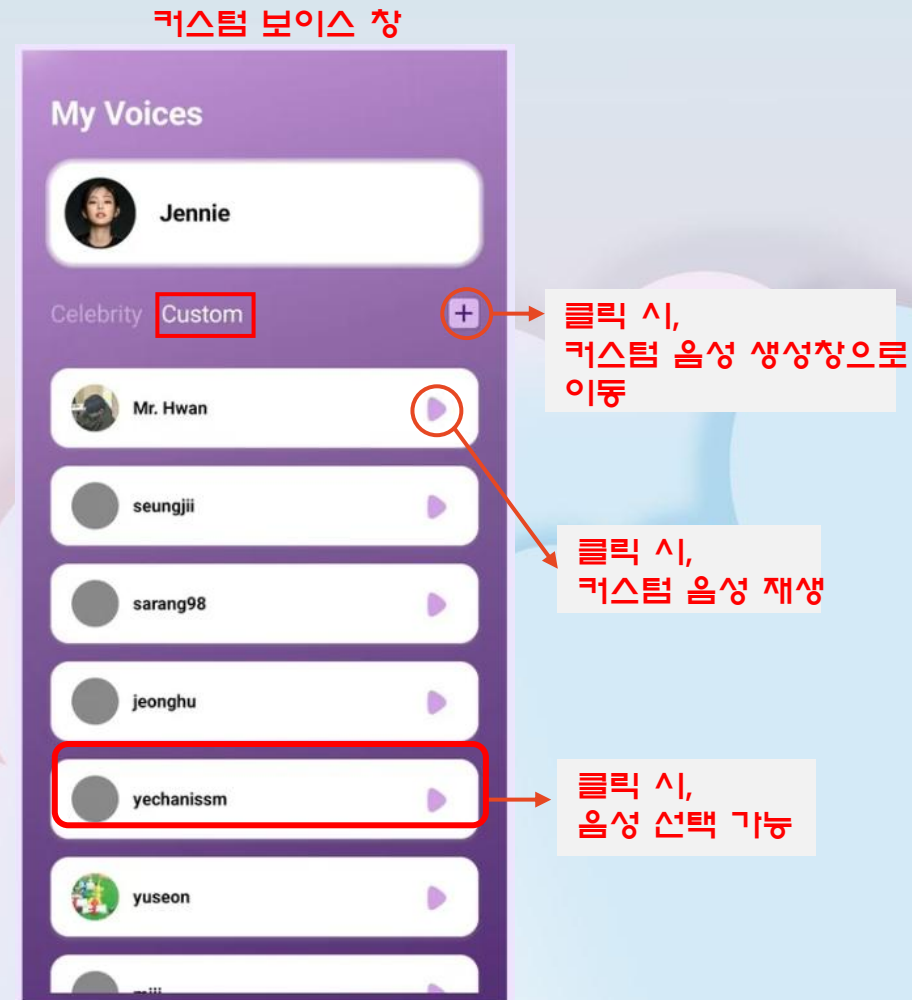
커스텀 보이스 창

My Voices

Jennie

Celebrity Custom

+

클릭 시,
커스텀 음성 생성창으로 이동

Mr. Hwan

seungjii

클릭 시,
커스텀 음성 재생

sarang98

jeonghu

yechanissm

클릭 시,
음성 선택 가능

yuseon

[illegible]